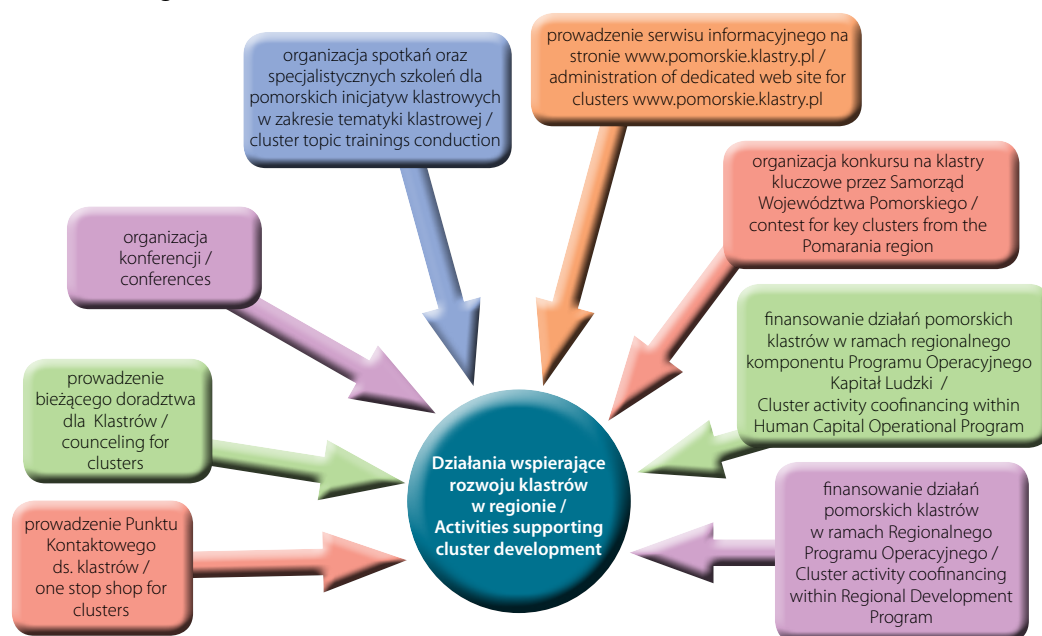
organizacja spotkań oraz specjalistycznych szkoleń dla pomorskich inicjatyw klastrowych w zakresie tematyki klastrowej / cluster topic trainings conduction

prowadzenie serwisu informacyjnego na stronie www.pomorskie.klastry.pl / administration of dedicated web site for clusters www.pomorskie.klastry.pl

organizacja konkursu na klastry kluczowe przez Samorząd Województwa Pomorskiego / contest for key clusters from the Pomarania region

organizacja konferencji / conferences

finansowanie działań pomorskich klastrów w ramach regionalnego komponentu Programu Operacyjnego Kapitał Ludzki / Cluster activity coofinancing within Human Capital Operational Program

prowadzenie bieżącego doradztwa dla Klastrów / counceling for clusters

Działania wspierające rozwoju klastrów w regionie / Activities supporting cluster development

prowadzenie Punktu Kontaktowego ds. klastrów / one stop shop for clusters

finansowanie działań pomorskich klastrów w ramach Regionalnego Programu Operacyjnego / Cluster activity coofinancing within Regional Development Program